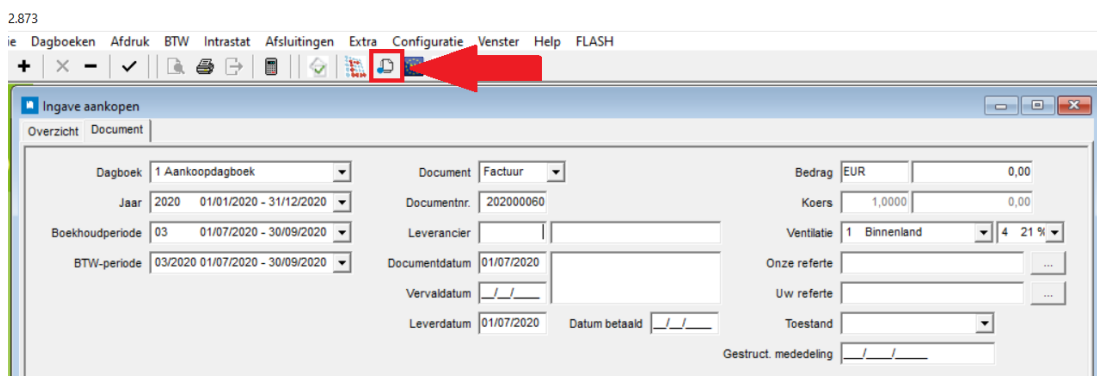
2.873

ie Dagboeken Afdruk BTW Intrastat Afsluitingen Extra Configuratie Venster Help FLASH

Ingave aankopen

Overzicht Document

Dagboek 1 Aankoopdagboek

Jaar 2020 01/01/2020 - 31/12/2020

Boekhoudperiode 03 01/07/2020 - 30/09/2020

BTW-periode 03/2020 01/07/2020 - 30/09/2020

Document Factuur

Documentnr. 202000060

Leverancier

Documentdatum 01/07/2020

Vervaldatum __/__/____

Leverdatum 01/07/2020

Datum betaald __/__/____

Bedrag EUR 0,00

Koers 1,0000 0,00

Ventilatie 1 Binnenland 4 21 %

Onze referte ...

Uw referte ...

Toestand

Gestruct. mededeling ___/____/_____